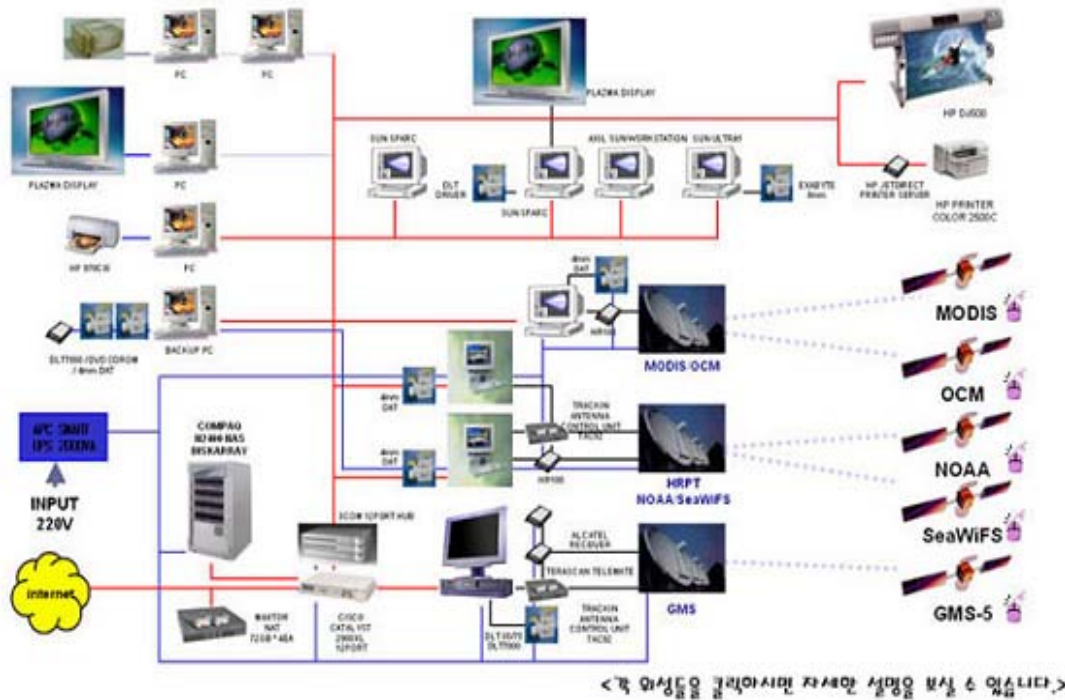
PC
PC
PLAZMA DISPLAY
HP DJ5000
PLAZMA DISPLAY
PC
SUN SPARC
400L SUN WORKSTATION
SUN ULTRA1
DLT DRIVER
SUN SPARC
EXABYTE 8mm
HP JETDIRECT PRINTER SERVER
HP PRINTER COLOR 2500C
HP 970CXI
PC
4mm DAT
BACKUP PC
DLT7000 / DVD CDROM / 4mm DAT
MODIS
MODIS/OCM
OCM
4mm DAT
TRACKIN ANTENNA CONTROL UNIT TAC02
APC SMART UPS 2000VA
COMPAQ M2400 RAS DISKARRAY
4mm DAT
NOAA
HRPT NOAA/SeaWiFS
INPUT 220V
3COM 12PORT HUB
SeaWiFS
ALCATEL RECEIVER
TERASCAN TELEMITE
Internet
GMS
GMS-5
MASTOR NAT 72GB * 4EA
CISCO CATALYST 2900XL 12PORT
DLT 35/70 DLT7000
TRACKIN ANTENNA CONTROL UNIT TAC02
<각 위성들을 클릭하시면 자세한 설명을 보실 수 있습니다.>